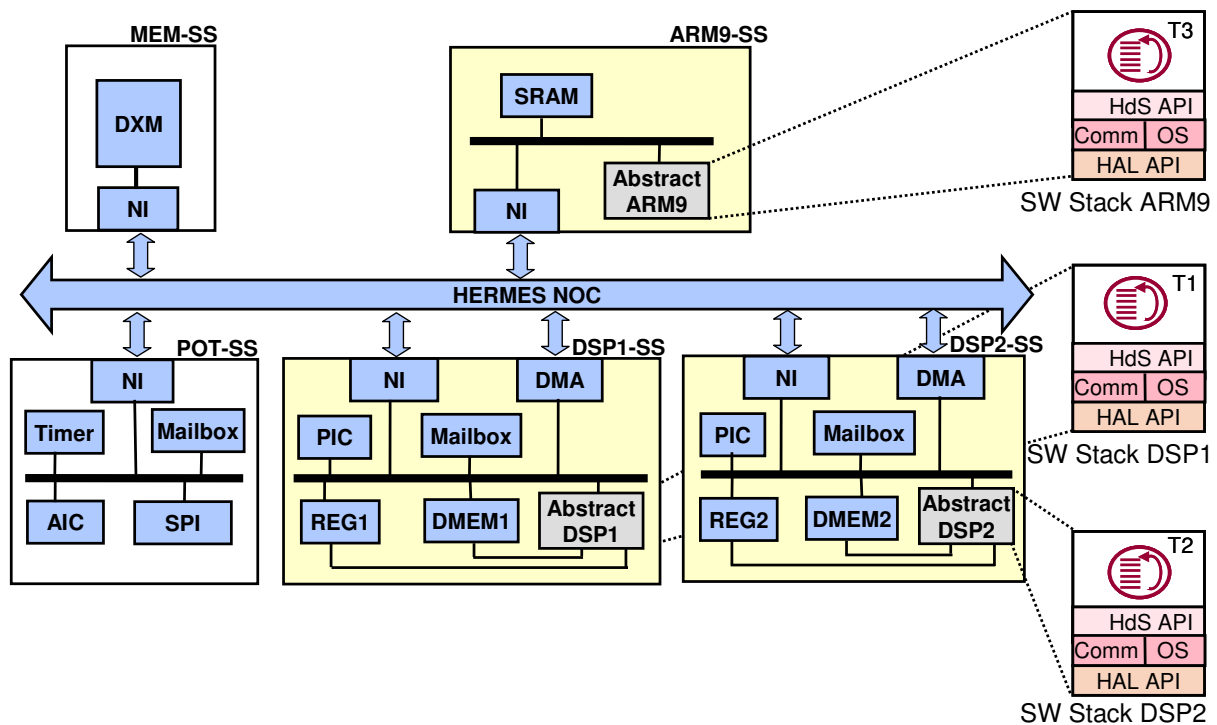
MEM-SS

DXM

NI

ARM9-SS

SRAM

Abstract ARM9

NI

T3

HdS API

Comm | OS

HAL API

SW Stack ARM9

HERMES NOC

POT-SS

NI

Timer

Mailbox

AIC

SPI

DSP1-SS

NI

DMA

PIC

Mailbox

REG1

DMEM1

Abstract DSP1

DSP2-SS

NI

DMA

PIC

Mailbox

REG2

DMEM2

Abstract DSP2

T1

HdS API

Comm | OS

HAL API

SW Stack DSP1

T2

HdS API

Comm | OS

HAL API

SW Stack DSP2